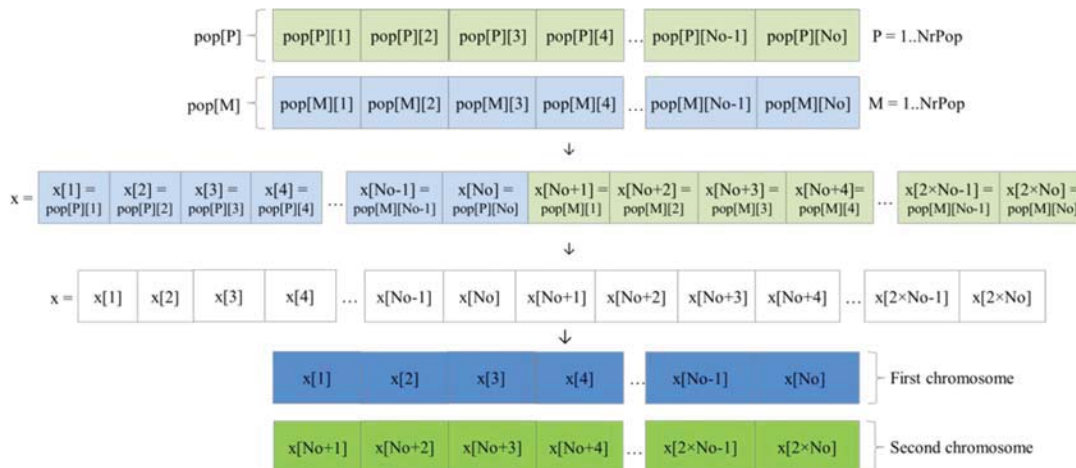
pop[P]

| pop[P][1] | pop[P][2] | pop[P][3] | pop[P][4] | … | pop[P][No-1] | pop[P][No] |
|---|---|---|---|---|---|---|

P = 1..NrPop

pop[M]

| pop[M][1] | pop[M][2] | pop[M][3] | pop[M][4] | … | pop[M][No-1] | pop[M][No] |
|---|---|---|---|---|---|---|

M = 1..NrPop

↓

x =

| x[1] = pop[P][1] | x[2] = pop[P][2] | x[3] = pop[P][3] | x[4] = pop[P][4] | … | x[No-1] = pop[M][No-1] | x[No] = pop[P][No] | x[No+1] = pop[M][1] | x[No+2] = pop[M][2] | x[No+3] = pop[M][3] | x[No+4]= pop[M][4] | … | x[2×No-1] = pop[M][No-1] | x[2×No] = pop[M][No] |
|---|---|---|---|---|---|---|---|---|---|---|---|---|---|

↓

x =

| x[1] | x[2] | x[3] | x[4] | … | x[No-1] | x[No] | x[No+1] | x[No+2] | x[No+3] | x[No+4] | … | x[2×No-1] | x[2×No] |
|---|---|---|---|---|---|---|---|---|---|---|---|---|---|

↓

| x[1] | x[2] | x[3] | x[4] | … | x[No-1] | x[No] |
|---|---|---|---|---|---|---|

First chromosome

| x[No+1] | x[No+2] | x[No+3] | x[No+4] | … | x[2×No-1] | x[2×No] |
|---|---|---|---|---|---|---|

Second chromosome